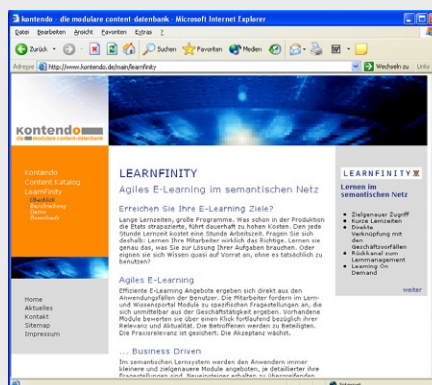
kontendo - die modulare content-datenbank - Microsoft Internet Explorer

Datei Bearbeiten Ansicht Favoriten Extras ?

Zurück Suchen Favoriten Medien

Adresse http://www.kontendo.de/main/learnfinity Wechseln zu Links

kontendo
die modulare content-datenbank

Kontendo
Content Katalog
LearnFinity
Überblick
Beschreibung
Demo
Downloads

Home
Aktuelles
Kontakt
Sitemap
Impressum

LEARNFINITY
Agiles E-Learning im semantischen Netz

Erreichen Sie Ihre E-Learning Ziele?

Lange Lernzeiten, große Programme. Was schon in der Produktion die Etats strapazierte, führt dauerhaft zu hohen Kosten. Den jede Stunde Lernzeit kostet eine Stunde Arbeitszeit. Fragen Sie sich deshalb: Lernen Ihre Mitarbeiter wirklich das Richtige. Lernen sie genau das, was Sie zur Lösung Ihrer Aufgaben brauchen. Oder eignen sie sich Wissen quasi auf Vorrat an, ohne es tatsächlich zu benutzen?

Agiles E-Learning

Effiziente E-Learning Angebote ergeben sich direkt aus den Anwendungsfällen der Benutzer. Die Mitarbeiter fordern im Lern- und Wissensportal Module zu spezifischen Fragestellungen an, die sich unmittelbar aus der Geschäftstätigkeit ergeben. Vorhandene Module bewerten sie über einen Klick fortlaufend bezüglich ihrer Relevanz und Aktualität. Die Betroffenen werden zu Beteiligten. Die Praxisrelevanz ist gesichert. Die Akzeptanz steigt.

... Business Driven

Im semantischen Lernsystem werden den Anwendern immer kleinere und zielgenauere Module angeboten, je detaillierter ihre Fragestellungen sind. Neueinsteiger erhalten zu übergreifenden

LEARNFINITY
Lernen im semantischen Netz

Zielgenauer Zugriff
Kurze Lernzeiten
Direkte Verknüpfung mit den Geschäftsvorfällen
Rückkanal zum Lernmanagement
Learning On Demand

weiter

Internet